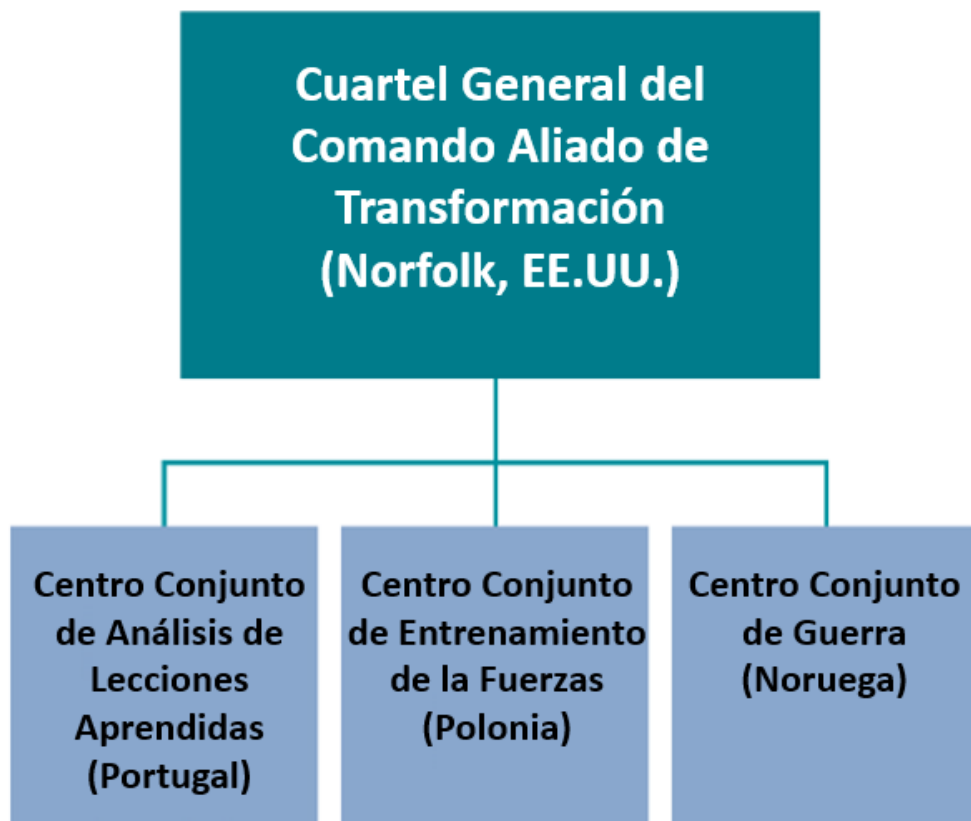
Cuartel General del Comando Aliado de Transformación (Norfolk, EE.UU.)

Centro Conjunto de Análisis de Lecciones Aprendidas (Portugal)

Centro Conjunto de Entrenamiento de la Fuerzas (Polonia)

Centro Conjunto de Guerra (Noruega)